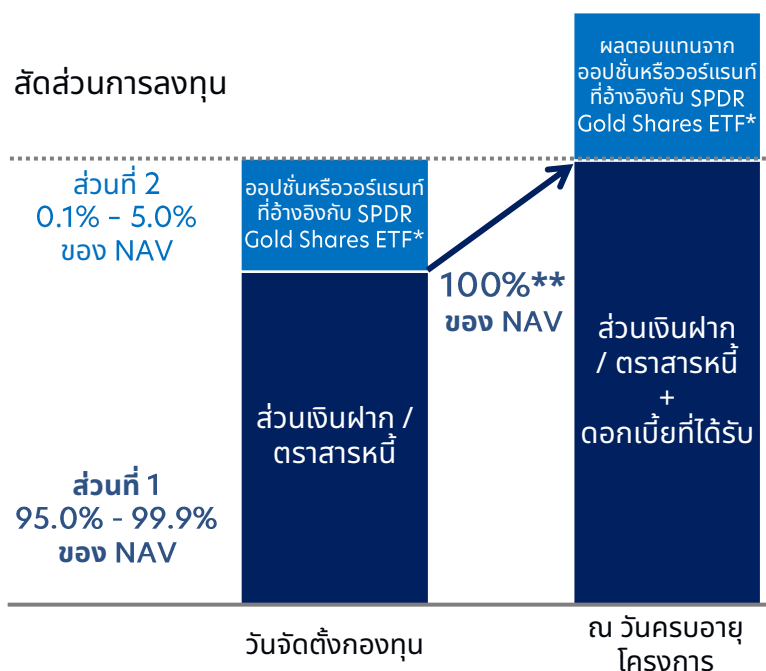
สัดส่วนการลงทุน

ส่วนที่ 2
0.1% - 5.0%
ของ NAV

ส่วนที่ 1
95.0% - 99.9%
ของ NAV

ออปชั่นหรือวอร์แรนท์ที่อ้างอิงกับ SPDR Gold Shares ETF*

ส่วนเงินฝาก / ตราสารหนี้

100%**
ของ NAV

ผลตอบแทนจากออปชั่นหรือวอร์แรนท์ที่อ้างอิงกับ SPDR Gold Shares ETF*

ส่วนเงินฝาก / ตราสารหนี้
+
ดอกเบี้ยที่ได้รับ

วันจัดตั้งกองทุน

ณ วันครบอายุโครงการ